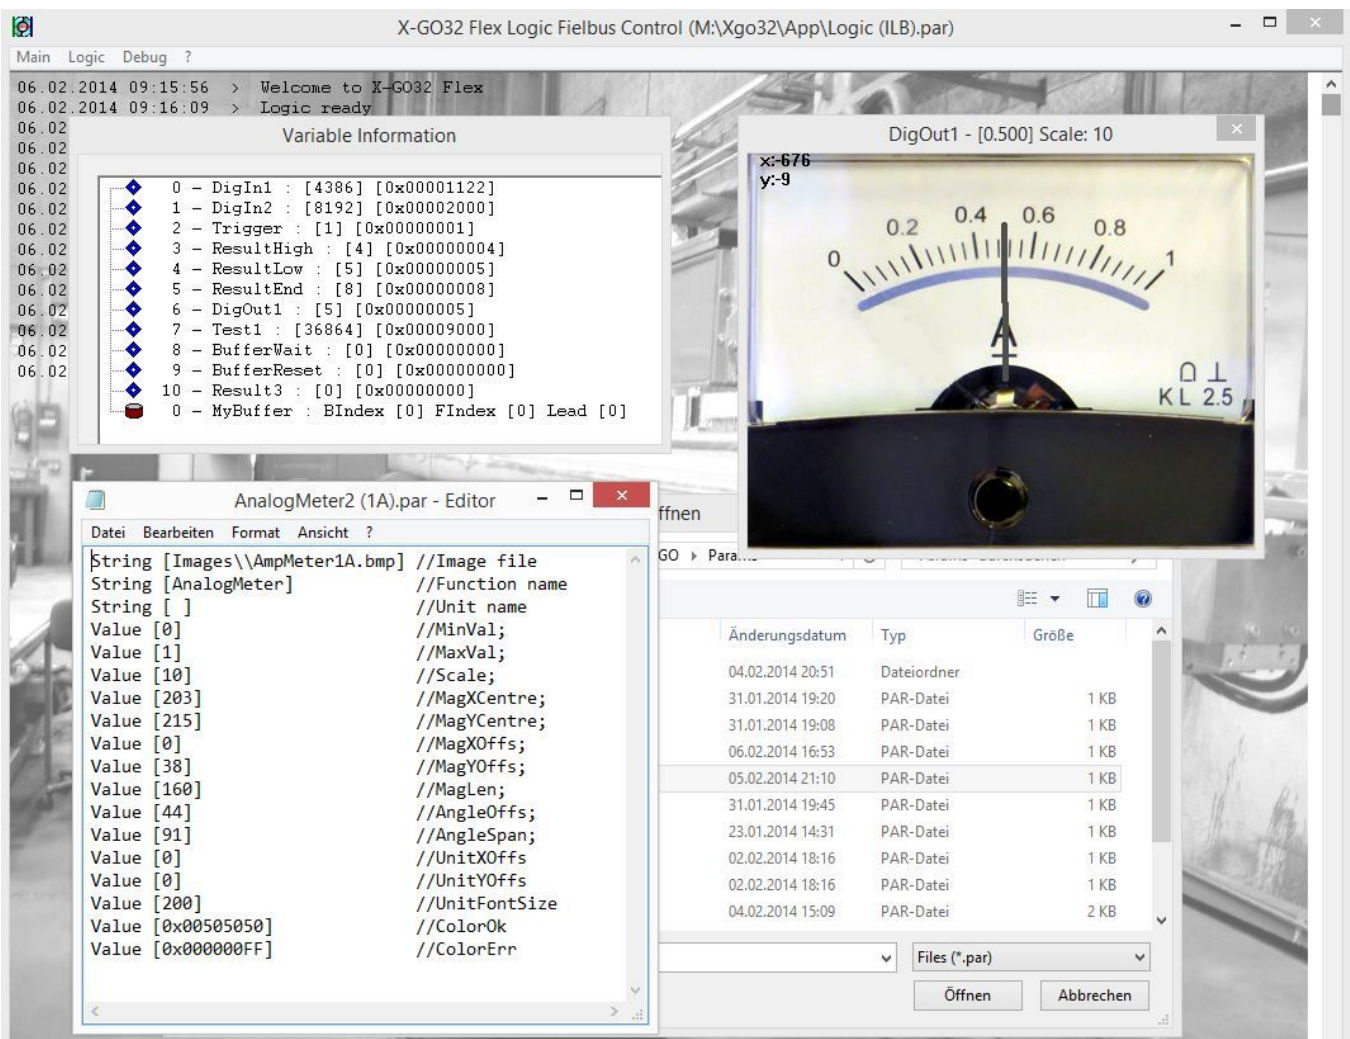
X-GO32 Flex Logic Fielbus Control (M:\Xgo32\App\Logic (ILB).par)

Main Logic Debug ?

06.02.2014 09:15:56 > Welcome to X-GO32 Flex
06.02.2014 09:16:09 > Logic ready
06.02
06.02
06.02
06.02
06.02
06.02
06.02
06.02
06.02
06.02
06.02
06.02
06.02

Variable Information

0 – DigIn1 : [4386] [0x00001122]
1 – DigIn2 : [8192] [0x00002000]
2 – Trigger : [1] [0x00000001]
3 – ResultHigh : [4] [0x00000004]
4 – ResultLow : [5] [0x00000005]
5 – ResultEnd : [8] [0x00000008]
6 – DigOut1 : [5] [0x00000005]
7 – Test1 : [36864] [0x00009000]
8 – BufferWait : [0] [0x00000000]
9 – BufferReset : [0] [0x00000000]
10 – Result3 : [0] [0x00000000]
0 – MyBuffer : BIndex [0] FIndex [0] Lead [0]

DigOut1 - [0.500] Scale: 10

x:-676
y:-9

0 0.2 0.4 0.6 0.8 1

KL 2.5

AnalogMeter2 (1A).par - Editor

Datei Bearbeiten Format Ansicht ?

String [Images\\AmpMeter1A.bmp] //Image file
String [AnalogMeter] //Function name
String [ ] //Unit name
Value [0] //MinVal;
Value [1] //MaxVal;
Value [10] //Scale;
Value [203] //MagXCentre;
Value [215] //MagYCentre;
Value [0] //MagXOffs;
Value [38] //MagYOffs;
Value [160] //MagLen;
Value [44] //AngleOffs;
Value [91] //AngleSpan;
Value [0] //UnitXOffs
Value [0] //UnitYOffs
Value [200] //UnitFontSize
Value [0x00505050] //ColorOk
Value [0x000000FF] //ColorErr

ffnen

GO › Para...

| Änderungsdatum | Typ | Größe |
|---|---|---|
| 04.02.2014 20:51 | Dateiordner | |
| 31.01.2014 19:20 | PAR-Datei | 1 KB |
| 31.01.2014 19:08 | PAR-Datei | 1 KB |
| 06.02.2014 16:53 | PAR-Datei | 1 KB |
| 05.02.2014 21:10 | PAR-Datei | 1 KB |
| 31.01.2014 19:45 | PAR-Datei | 1 KB |
| 23.01.2014 14:31 | PAR-Datei | 1 KB |
| 02.02.2014 18:16 | PAR-Datei | 1 KB |
| 02.02.2014 18:16 | PAR-Datei | 1 KB |
| 04.02.2014 15:09 | PAR-Datei | 2 KB |

Files (*.par)

Öffnen Abbrechen